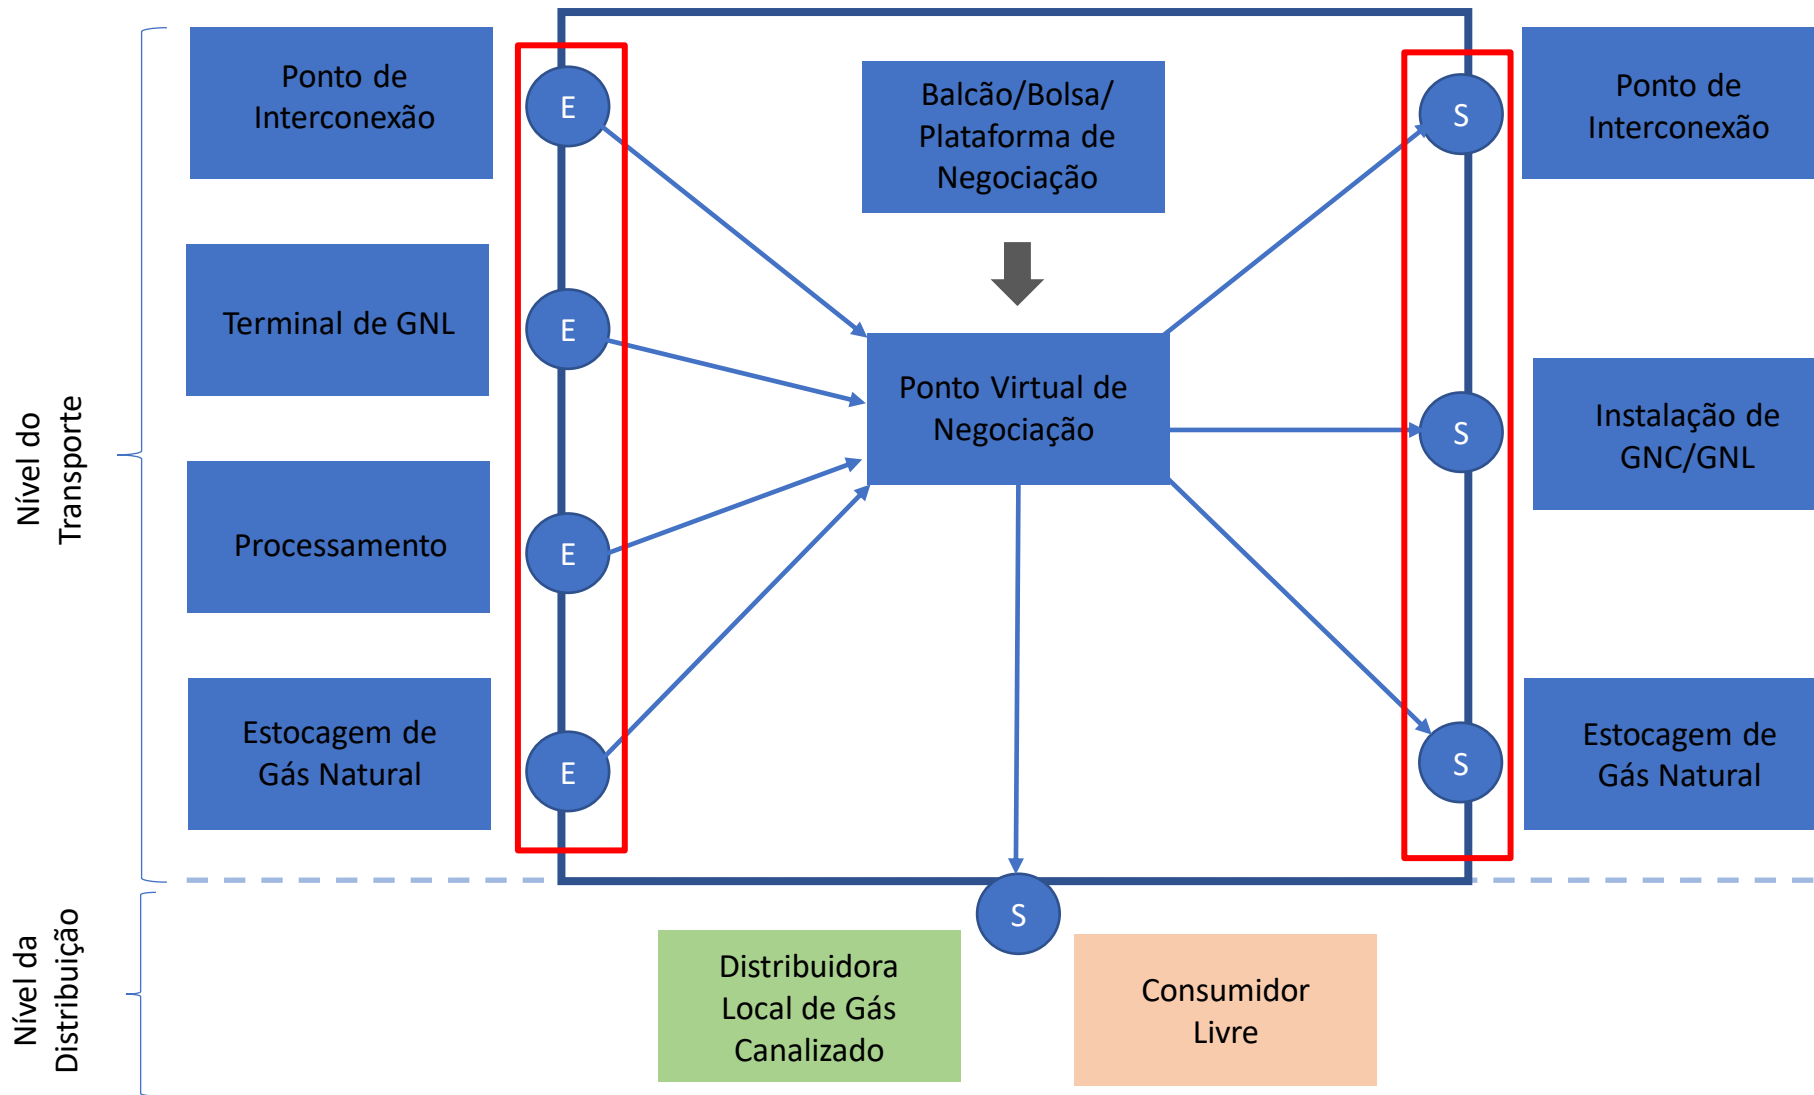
Nível do Transporte

Ponto de Interconexão

Terminal de GNL

Processamento

Estocagem de Gás Natural

E

E

E

E

Balcão/Bolsa/ Plataforma de Negociação

Ponto Virtual de Negociação

S

S

S

Ponto de Interconexão

Instalação de GNC/GNL

Estocagem de Gás Natural

Nível da Distribuição

S

Distribuidora Local de Gás Canalizado

Consumidor Livre